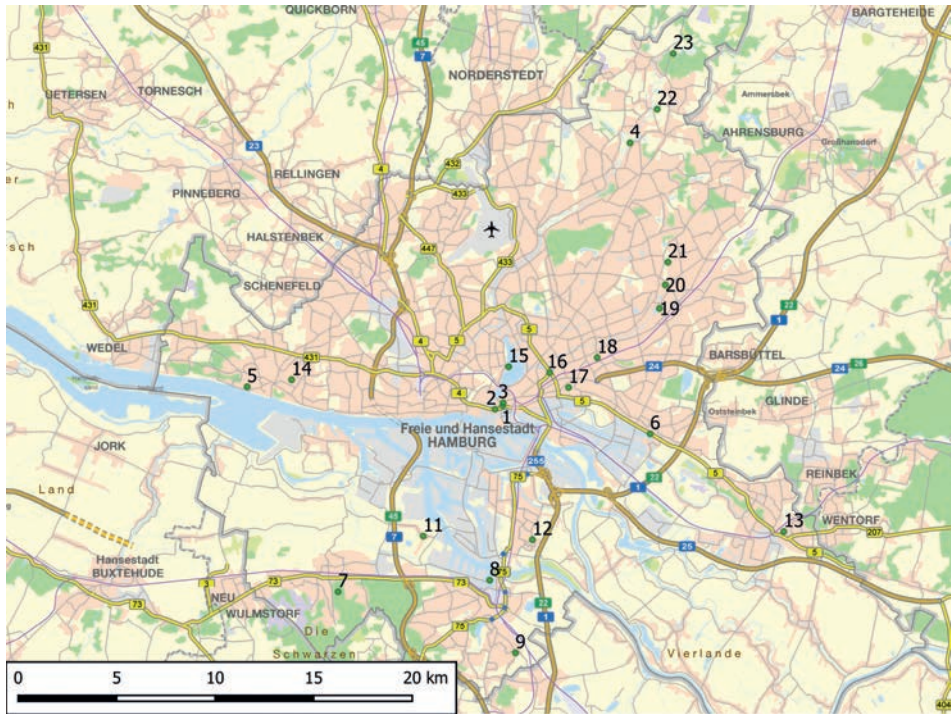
QUICKBORN
BARGTEHEIDE
23
431
NORDERSTEDT
UETERSEN
TORNESCH
22
Ammersbek
4
AHRENSBURG
Großhansdorf
23
RELLINGEN
PINNEBERG
4
432
433
HALSTENBEK
447
21
SCHENEFELD
433
20
19
431
22
1
5
4
5
WEDEL
15
16
18
BARSBÜTTEL
431
14
24
5
17
24
26
5
4
2
3
GLINDE
5
1
Oststeinbek
Freie und Hansestadt
HAMBURG
6
JORK
255
75
22
5
REINBEK
1
Land
11
12
13
WENTORF
7
25
207
Hansestadt
BUXTEHUDE
5
3
73
7
73
8
73
75
NEU
WULMSTORF
1
75
Die
9
Schwarzen
Vierlande
0
5
10
15
20 km
404